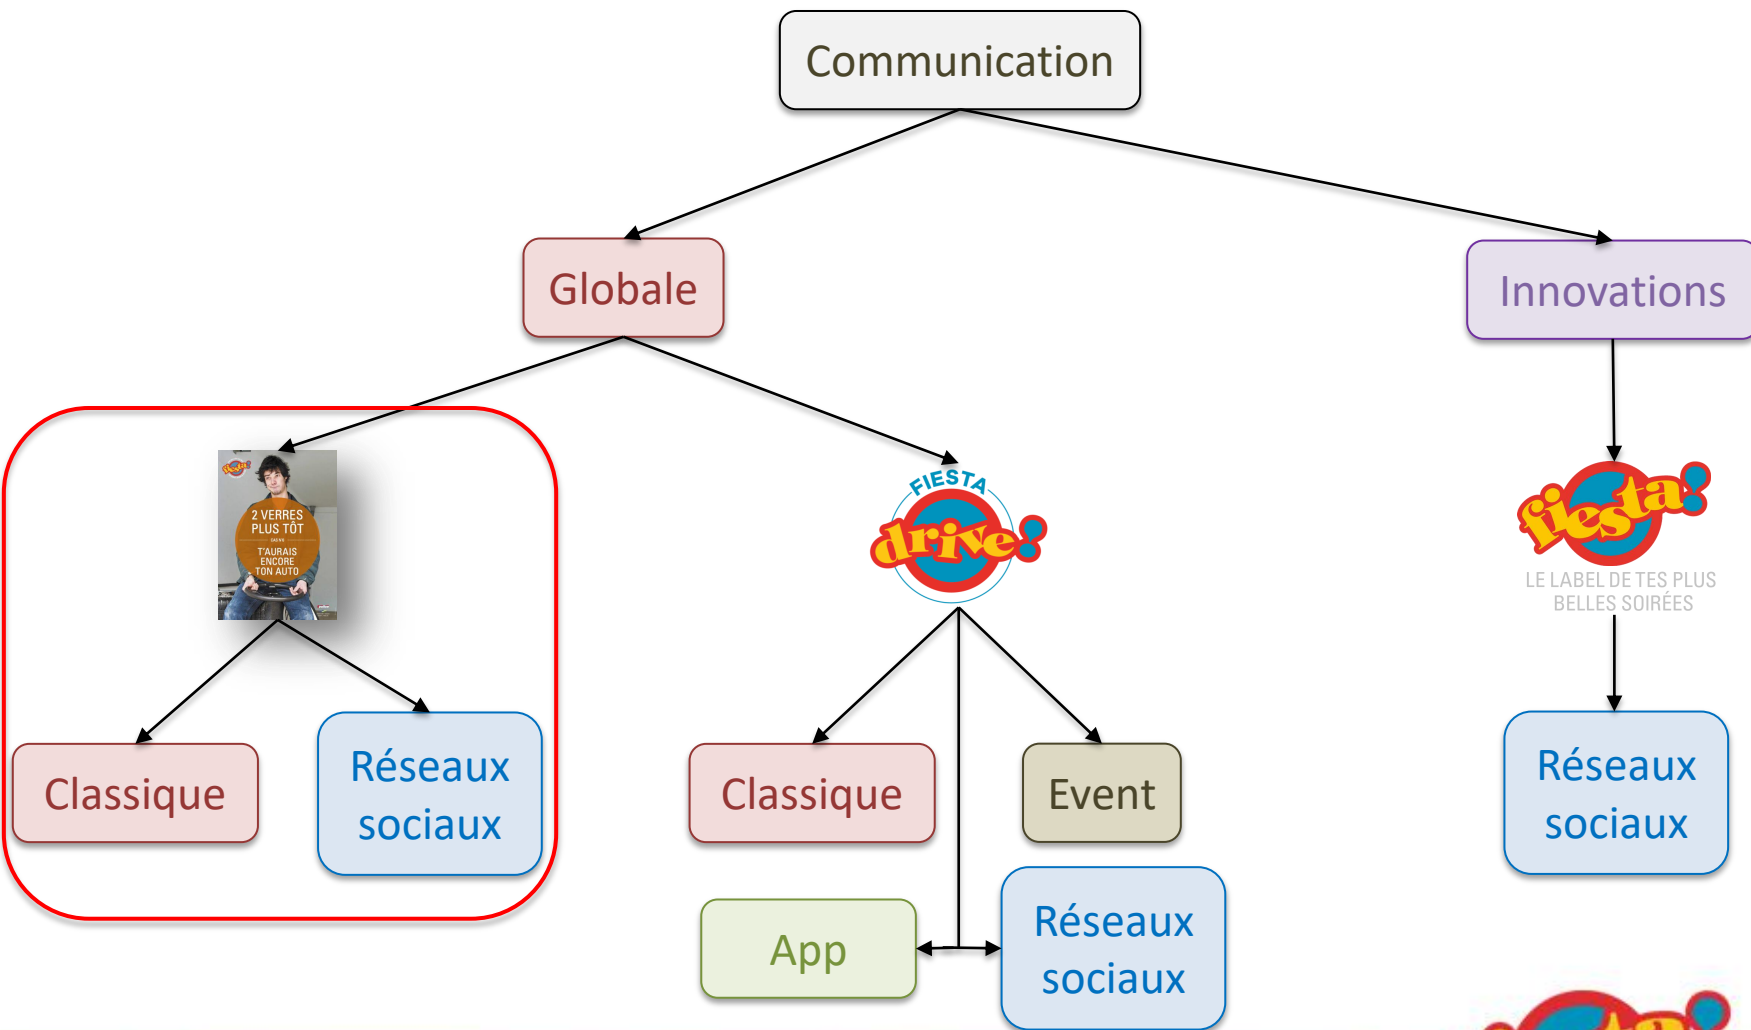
Communication

Globale

Innovations

2 VERRES PLUS TÔT
T'AURAIS ENCORE TON AUTO

FIESTA drive!

fiesta!
LE LABEL DE TES PLUS BELLES SOIRÉES

Classique

Réseaux sociaux

Classique

Event

Réseaux sociaux

App

Réseaux sociaux